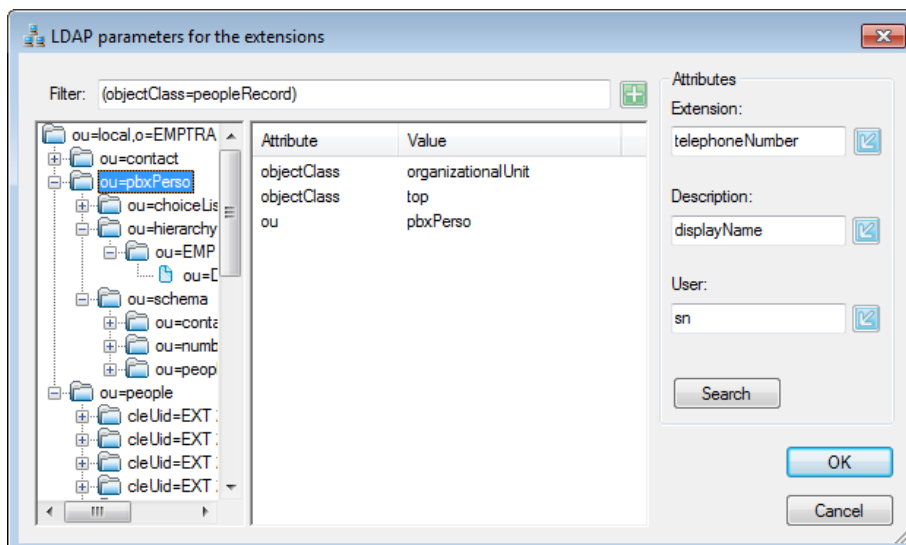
LDAP parameters for the extensions

Filter: (objectClass=peopleRecord)

ou=local,o=EMPTRA
ou=contact
ou=pbxPerso
ou=choiceLis
ou=hierarchy
ou=EMP
ou=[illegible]
ou=schema
ou=conta
ou=numb
ou=peop
ou=people
cleUid=EXT
cleUid=EXT
cleUid=EXT
cleUid=EXT

| Attribute | Value |
|---|---|
| objectClass | organizationalUnit |
| objectClass | top |
| ou | pbxPerso |

Attributes
Extension:
telephoneNumber
Description:
displayName
User:
sn
Search

OK
Cancel